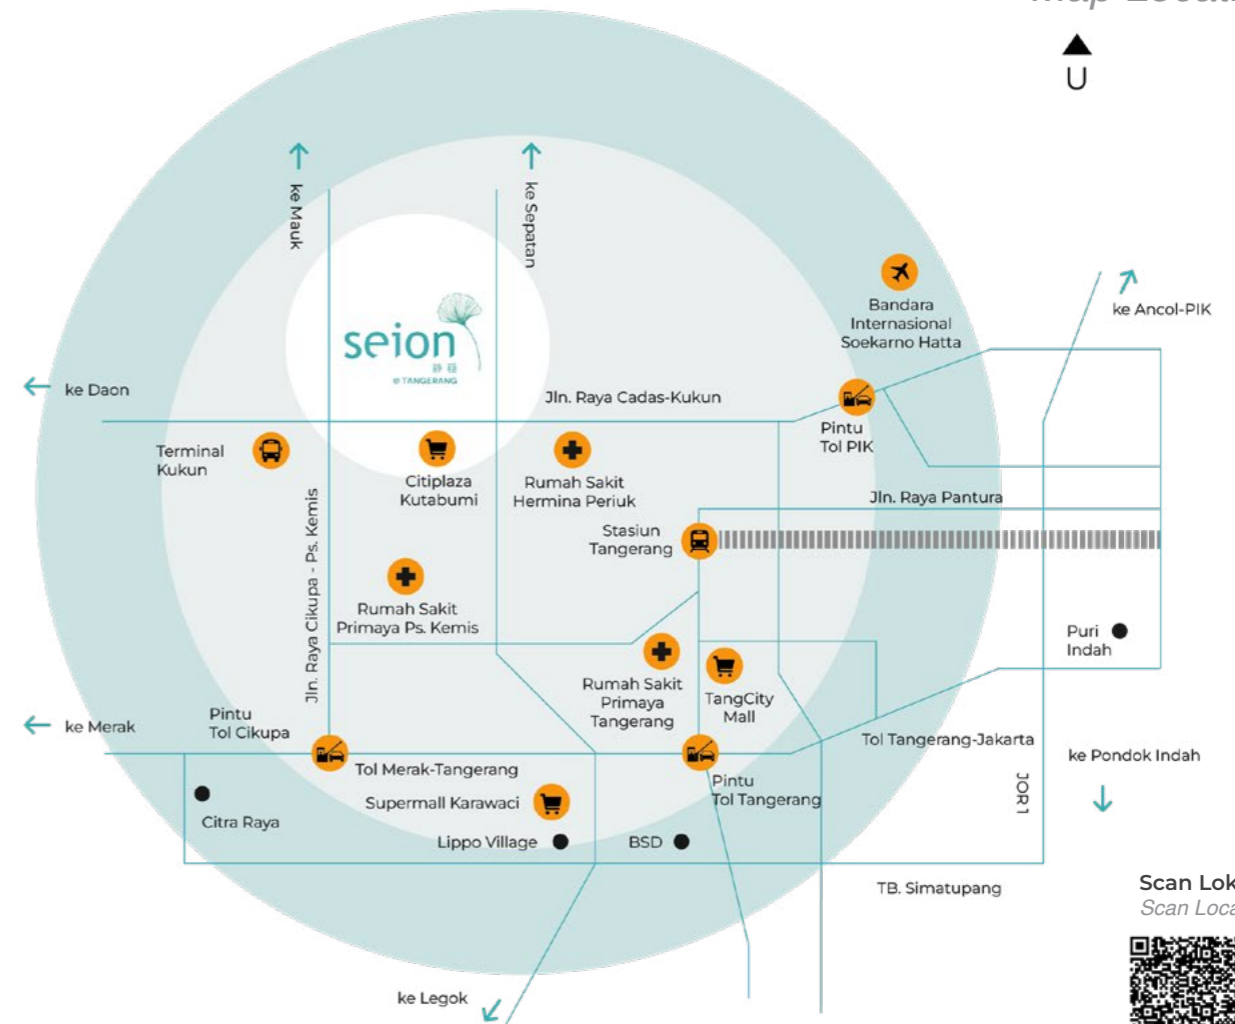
Map Locati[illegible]

U

ke Mauk

ke Sepatan

seion
静 园
@ TANGERANG

Bandara Internasional Soekarno Hatta

ke Ancol-PIK

ke Daon

Jln. Raya Cadas-Kukun

Pintu Tol PIK

Terminal Kukun

Citiplaza Kutabumi

Rumah Sakit Hermina Periuk

Jln. Raya Pantura

Stasiun Tangerang

Jln. Raya Cikupa - Ps. Kemis

Rumah Sakit Primaya Ps. Kemis

Puri Indah

Rumah Sakit Primaya Tangerang

TangCity Mall

ke Merak

Pintu Tol Cikupa

Tol Tangerang-Jakarta

ke Pondok Indah

Tol Merak-Tangerang

Pintu Tol Tangerang

JOR 1

Citra Raya

Supermall Karawaci

Lippo Village

BSD

TB. Simatupang

Scan Lok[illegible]
Scan Loca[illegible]

ke Legok